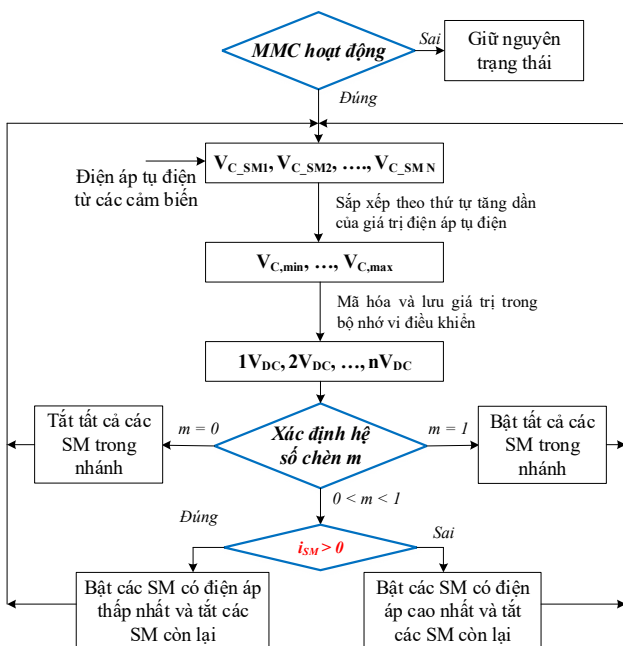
MMC hoạt động

Sai

Giữ nguyên trạng thái

Đúng

Điện áp tụ điện từ các cảm biến

$V_{C\_SM1}, V_{C\_SM2}, ...., V_{C\_SM N}$

Sắp xếp theo thứ tự tăng dần của giá trị điện áp tụ điện

$V_{C,min}, ..., V_{C,max}$

Mã hóa và lưu giá trị trong bộ nhớ vi điều khiển

$1V_{DC}, 2V_{DC}, ..., nV_{DC}$

Tắt tất cả các SM trong nhánh

m = 0

Xác định hệ số chèn m

m = 1

Bật tất cả các SM trong nhánh

0 < m < 1

Đúng

$i_{SM} > 0$

Sai

Bật các SM có điện áp thấp nhất và tắt các SM còn lại

Bật các SM có điện áp cao nhất và tắt các SM còn lại